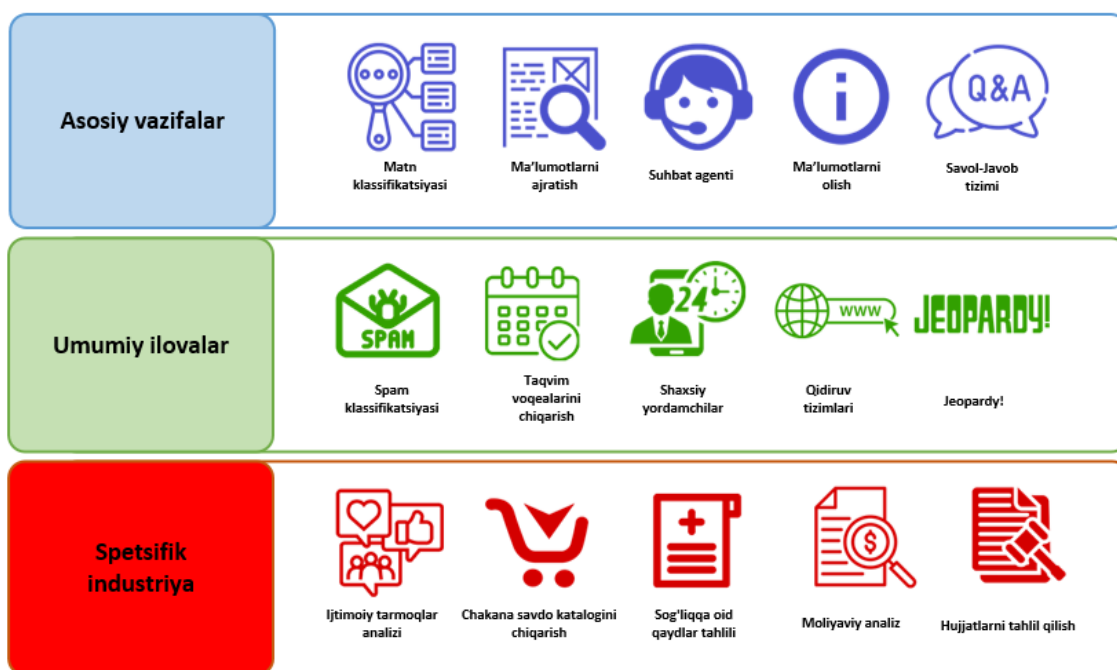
Asosiy vazifalar

Matn klassifikatsiyasi

Ma'lumotlarni ajratish

Suhbat agenti

Ma'lumotlarni olish

Q&A

Savol-Javob tizimi

Umumiy ilovalar

SPAM

Spam klassifikatsiyasi

Taqvim voqealarini chiqarish

24

Shaxsiy yordamchilar

WWW

Qidiruv tizimlari

JEOPARDY!

Jeopardy!

Spetsifik industriya

Ijtimoiy tarmoqlar analizi

Chakana savdo katalogini chiqarish

Sog'liqqa oid qaydlar tahlili

$

Moliyaviy analiz

Hujjatlarni tahlil qilish